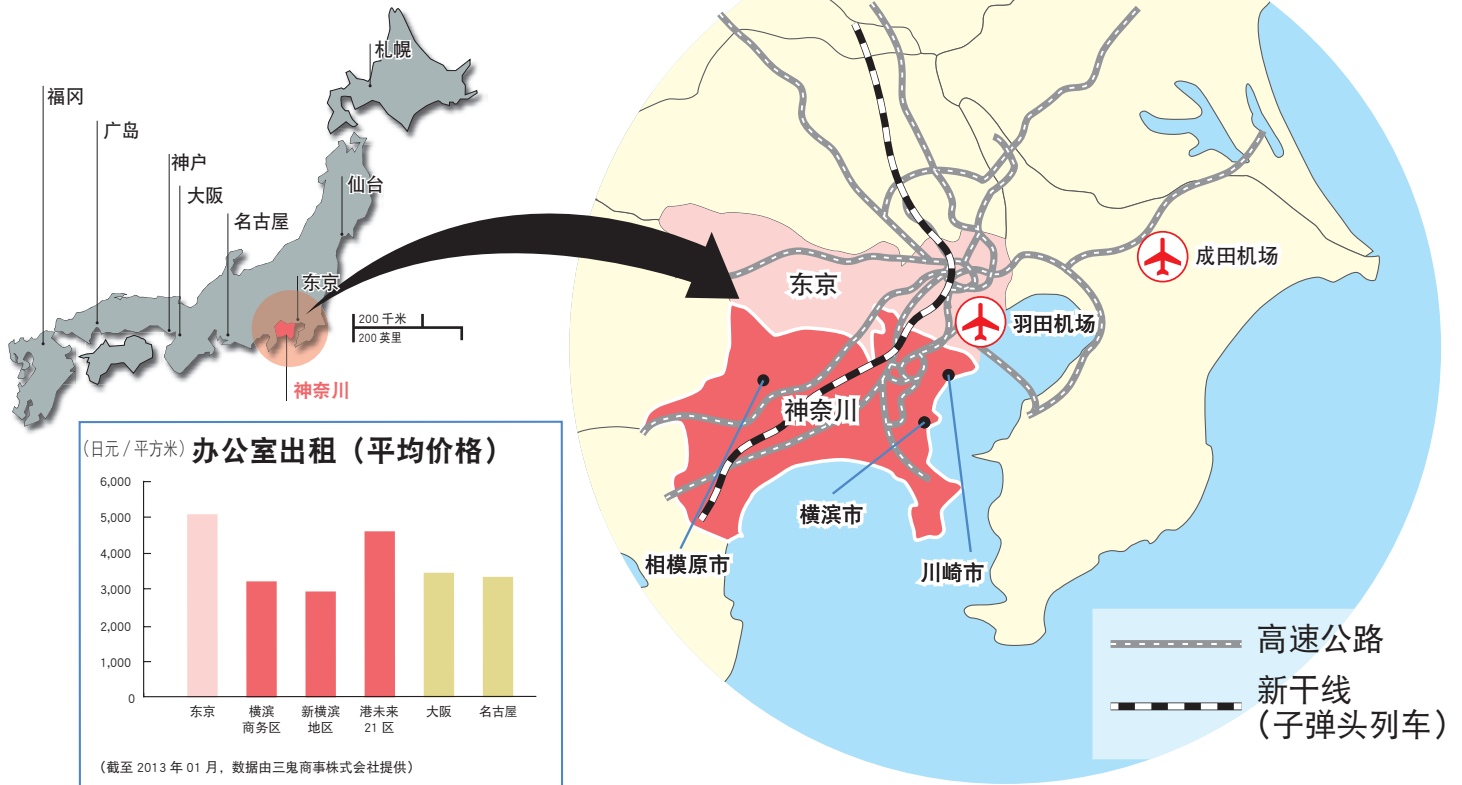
札幌
福冈
广岛
神户
大阪
名古屋
仙台
东京
200 千米
200 英里
神奈川

（日元 / 平方米）办公室出租（平均价格）

6,000
5,000
4,000
3,000
2,000
1,000
0

东京
横滨商务区
新横滨地区
港未来 21 区
大阪
名古屋

（截至 2013 年 01 月，数据由三鬼商事株式会社提供）

东京
成田机场
羽田机场
神奈川
横滨市
相模原市
川崎市

高速公路
新干线
（子弹头列车）